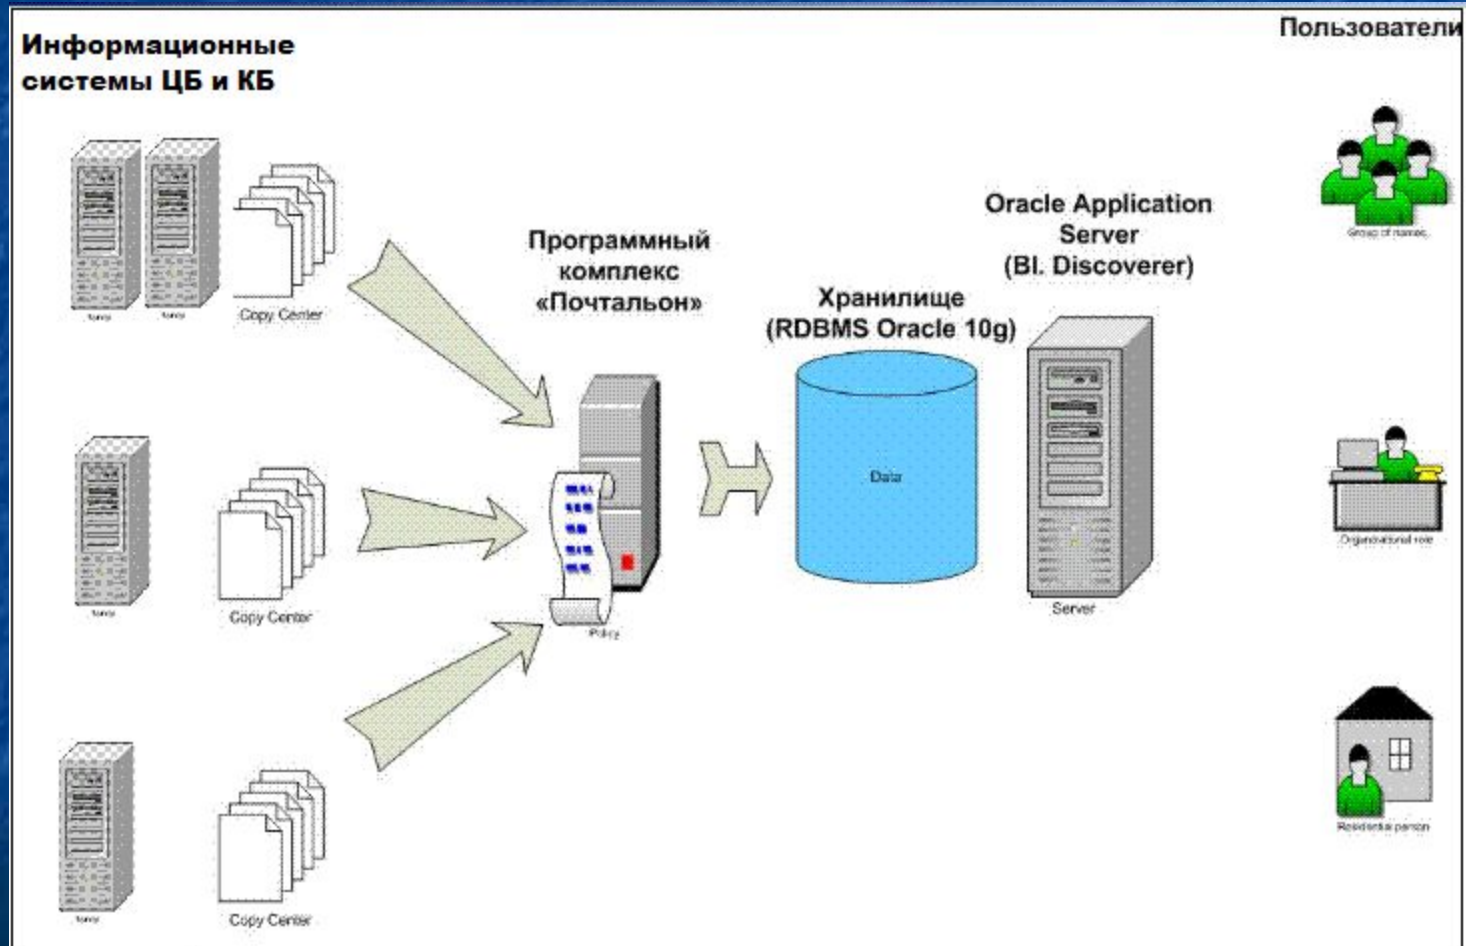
Информационные системы ЦБ и КБ

Пользователи

Tower Tower Copy Center

Tower Copy Center

Tower Copy Center

Программный комплекс «Почтальон»

Policy

Хранилище (RDBMS Oracle 10g)

Data

Oracle Application Server (BI. Discoverer)

Server

Group of names

Organizational role

Residential person